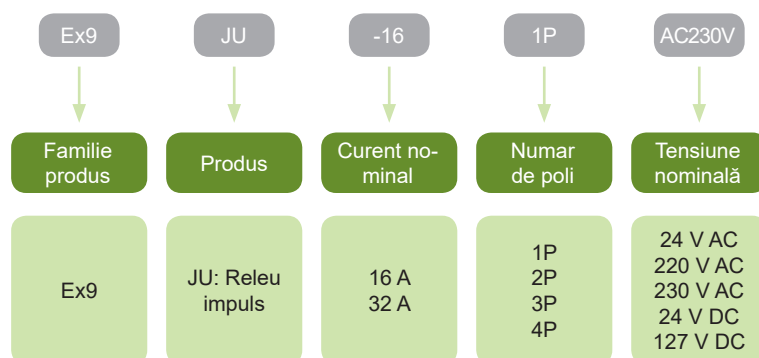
| Ex9 | JU | -16 | 1P | AC230V |
|---|---|---|---|---|
| Familie produs | Produs | Curent nominal | Numar de poli | Tensiune nominală |
| Ex9 | JU: Releu impuls | 16 A<br>32 A | 1P<br>2P<br>3P<br>4P | 24 V AC<br>220 V AC<br>230 V AC<br>24 V DC<br>127 V DC |